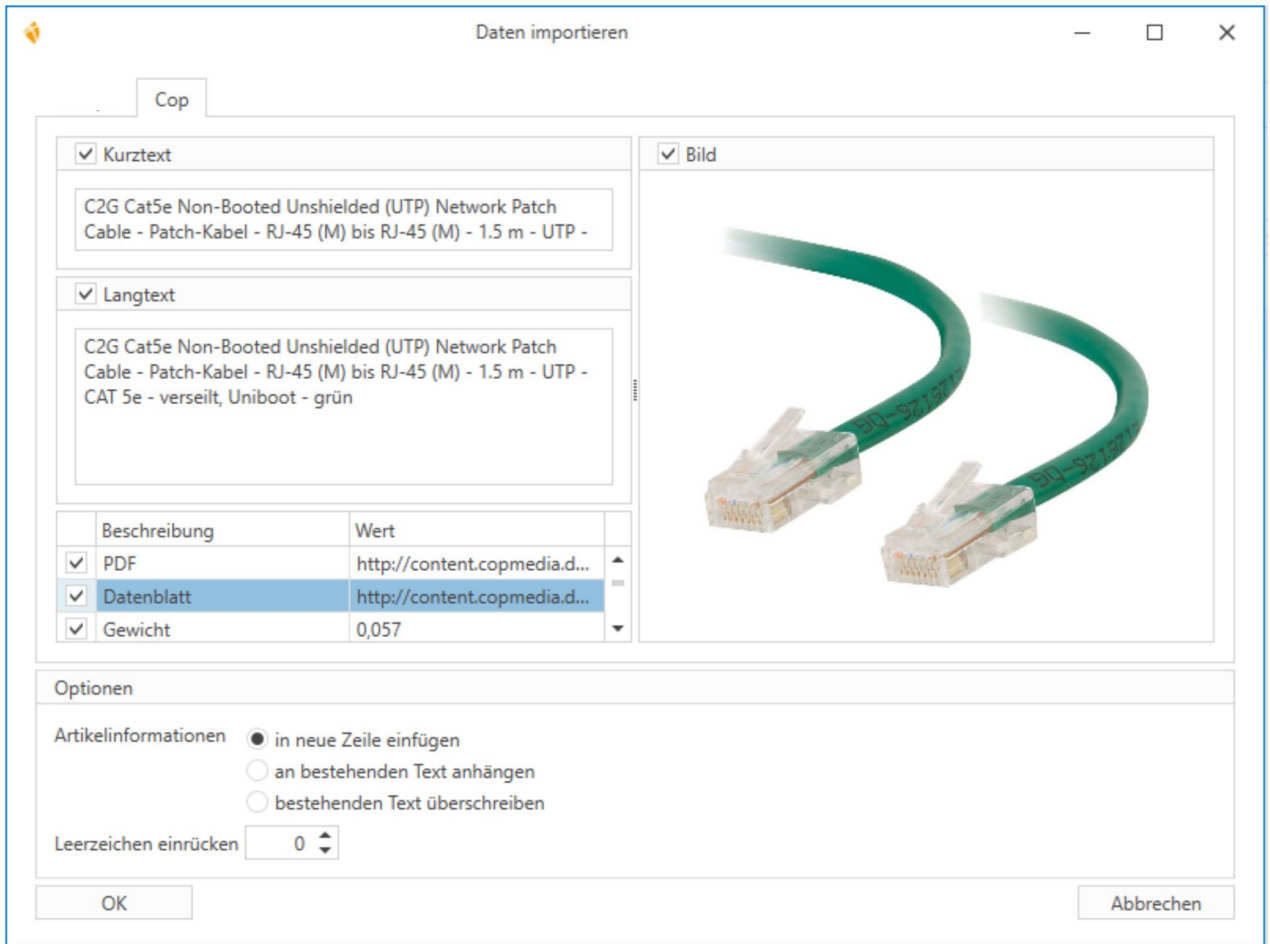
Daten importieren

Cop

Kurztext

C2G Cat5e Non-Booted Unshielded (UTP) Network Patch Cable - Patch-Kabel - RJ-45 (M) bis RJ-45 (M) - 1.5 m - UTP -

Langtext

C2G Cat5e Non-Booted Unshielded (UTP) Network Patch Cable - Patch-Kabel - RJ-45 (M) bis RJ-45 (M) - 1.5 m - UTP - CAT 5e - verseilt, Uniboot - grün

| | Beschreibung | Wert |
|---|---|---|
| ✓ | PDF | http://content.copmedia.d... |
| ✓ | Datenblatt | http://content.copmedia.d... |
| ✓ | Gewicht | 0,057 |

Bild

Optionen

Artikelinformationen
in neue Zeile einfügen
an bestehenden Text anhängen
bestehenden Text überschreiben

Leerzeichen einrücken 0

OK

Abbrechen